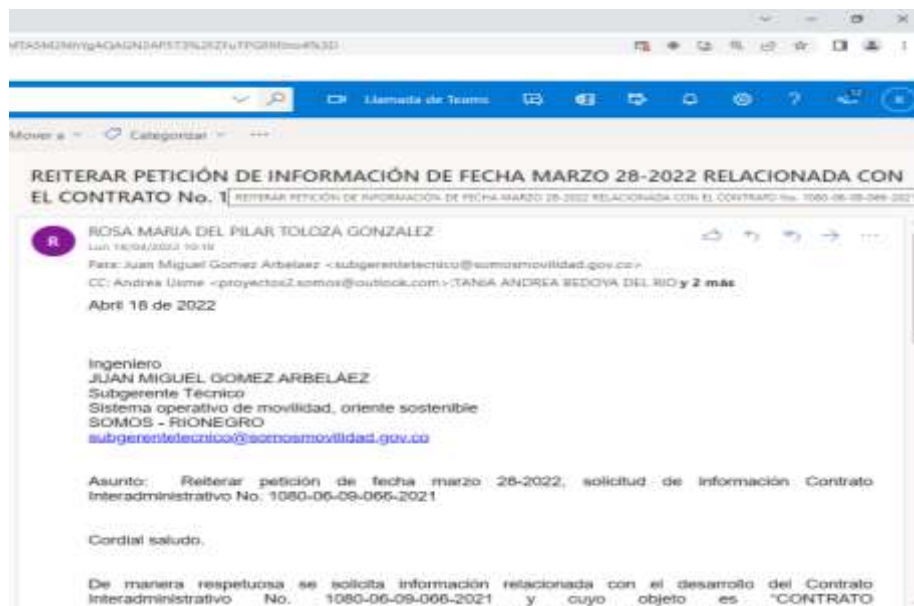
MTA5M2NhYgAGAGN3APST3%2FZFuTPG8Wmo4%3D

Llamada de Teams

Mover a Categorizar ···

REITERAR PETICIÓN DE INFORMACIÓN DE FECHA MARZO 28-2022 RELACIONADA CON EL CONTRATO No. 1 REITERAR PETICIÓN DE INFORMACIÓN DE FECHA MARZO 28-2022 RELACIONADA CON EL CONTRATO No. 1080-06-09-066-2021

R

ROSA MARIA DEL PILAR TOLOZA GONZALEZ
Lun 18/04/2022 10:18
Para: Juan Miguel Gomez Arbelaez <subgerentetecnico@somosmovilidad.gov.co>
CC: Andrea Usme <proyectos2.somos@outlook.com>; TANIA ANDREA BEDOYA DEL RIO y 2 más

Abril 18 de 2022

Ingeniero
JUAN MIGUEL GOMEZ ARBELAEZ
Subgerente Técnico
Sistema operativo de movilidad, oriente sostenible
SOMOS - RIONEGRO
subgerentetecnico@somosmovilidad.gov.co

Asunto: Reiterar petición de fecha marzo 28-2022, solicitud de información Contrato Interadministrativo No. 1080-06-09-066-2021

Cordial saludo.

De manera respetuosa se solicita información relacionada con el desarrollo del Contrato Interadministrativo No. 1080-06-09-066-2021 y cuyo objeto es "CONTRATO